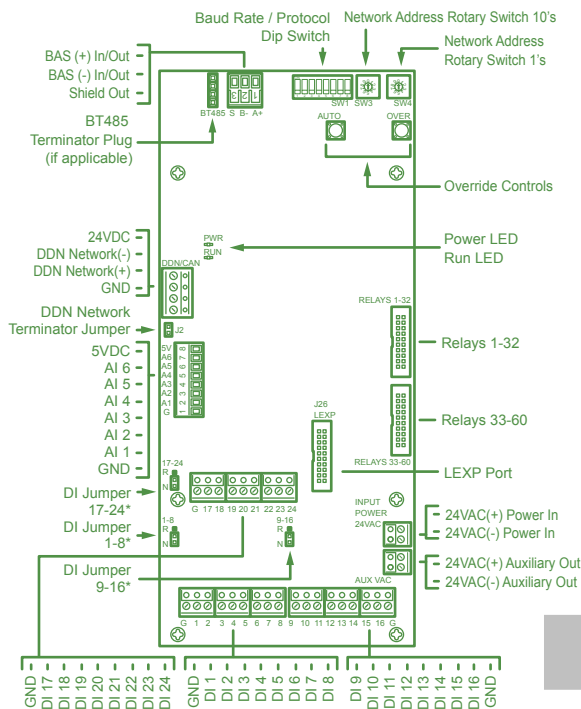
Baud Rate / Protocol Dip Switch

Network Address Rotary Switch 10's

Network Address Rotary Switch 1's

BAS (+) In/Out
BAS (-) In/Out
Shield Out

BT485 Terminator Plug (if applicable)

BT485 S B- A+

SW1 SW3 SW4

AUTO OVER

Override Controls

24VDC
DDN Network(-)
DDN Network(+)
GND

DDN/CAN

PWR
RUN

Power LED
Run LED

DDN Network Terminator Jumper

J2

RELAYS 1-32

Relays 1-32

5VDC
AI 6
AI 5
AI 4
AI 3
AI 2
AI 1
GND

5V A6 A5 A4 A3 A2 A1 G

8 7 6 5 4 3 2 1

J26
LEXP

Relays 33-60

RELAYS 33-60

LEXP Port

17-24
R
N

DI Jumper 17-24*

G 17 18 19 20 21 22 23 24

1-8
R
N

DI Jumper 1-8*

9-16
R
N

DI Jumper 9-16*

INPUT POWER 24VAC

24VAC(+) Power In
24VAC(-) Power In

24VAC(+) Auxiliary Out
24VAC(-) Auxiliary Out

AUX VAC

G 1 2 3 4 5 6 7 8 9 10 11 12 13 14 15 16 G

GND
DI 17
DI 18
DI 19
DI 20
DI 21
DI 22
DI 23
DI 24

GND
DI 1
DI 2
DI 3
DI 4
DI 5
DI 6
DI 7
DI 8

DI 9
DI 10
DI 11
DI 12
DI 13
DI 14
DI 15
DI 16
GND